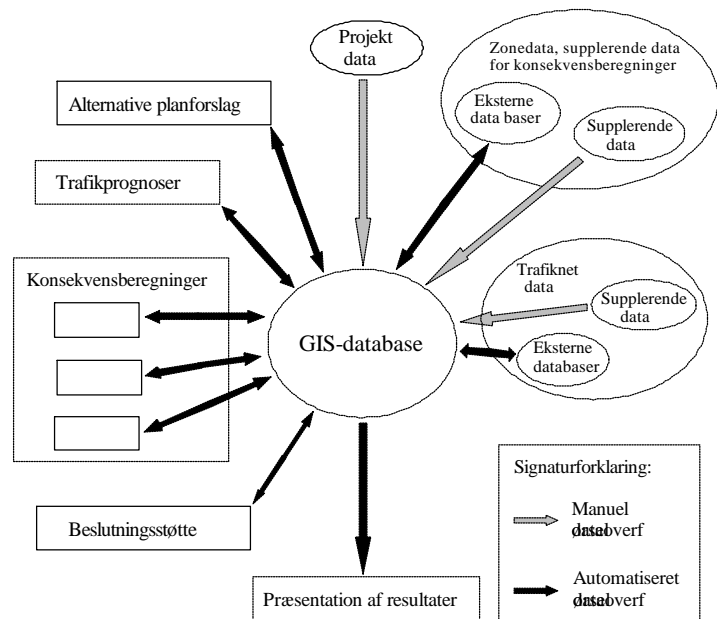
Projekt data

Zonedata, supplerende data for konsekvensberegninger

Eksterne data baser

Supplerende data

Alternative planforslag

Trafikprognoser

Konsekvensberegninger

GIS-database

Trafiknet data

Supplerende data

Eksterne databaser

Beslutningsstøtte

Præsentation af resultater

Signaturforklaring:

Manuel dataoverf

Automatiseret dataoverf